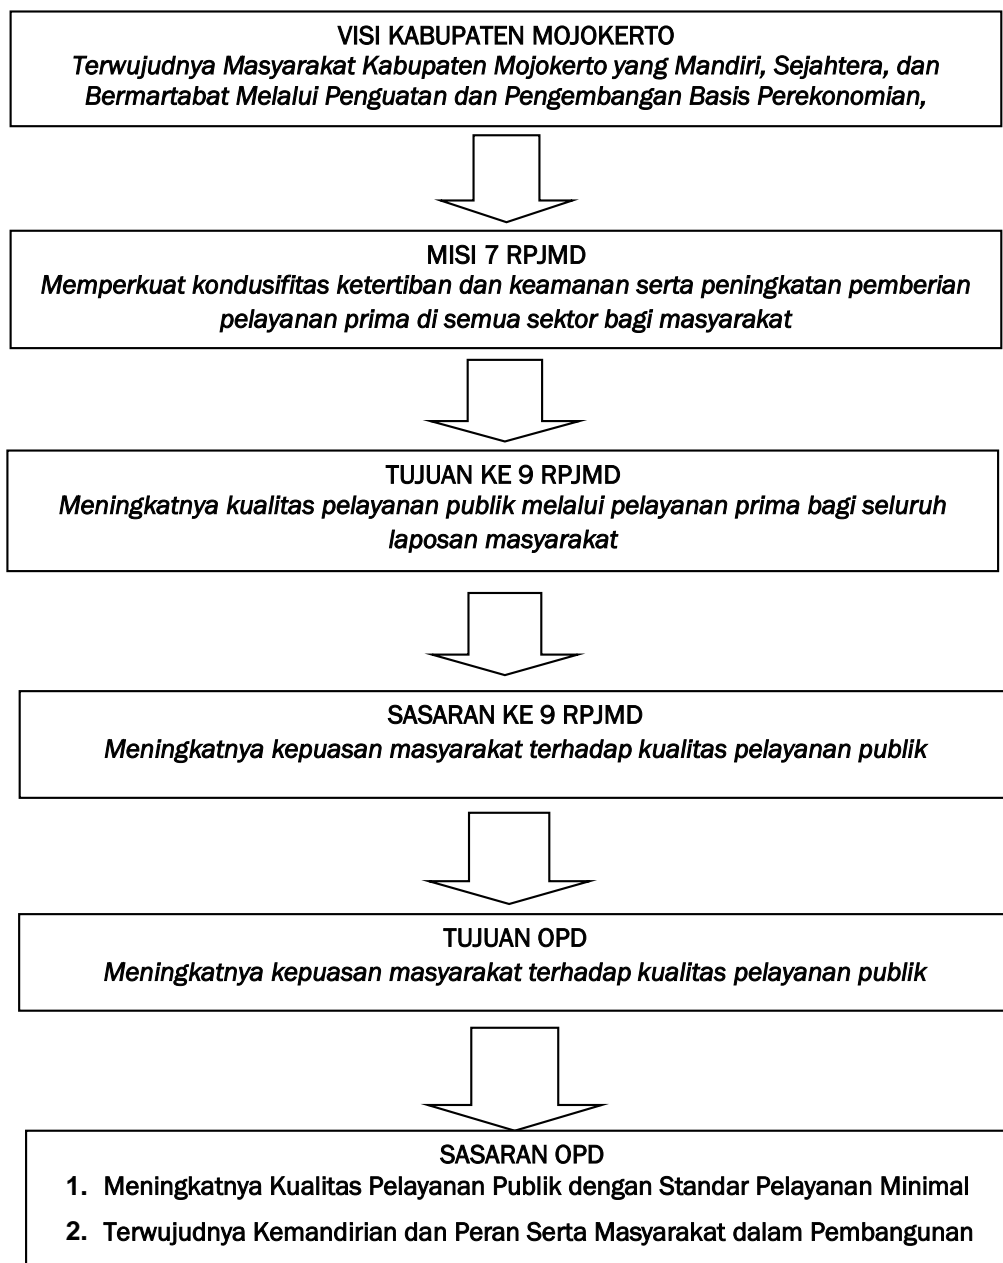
VISI KABUPATEN MOJOKERTO
*Terwujudnya Masyarakat Kabupaten Mojokerto yang Mandiri, Sejahtera, dan Bermartabat Melalui Penguatan dan Pengembangan Basis Perekonomian,*

MISI 7 RPJMD
*Memperkuat kondusifitas ketertiban dan keamanan serta peningkatan pemberian pelayanan prima di semua sektor bagi masyarakat*

TUJUAN KE 9 RPJMD
*Meningkatnya kualitas pelayanan publik melalui pelayanan prima bagi seluruh laposan masyarakat*

SASARAN KE 9 RPJMD
*Meningkatnya kepuasan masyarakat terhadap kualitas pelayanan publik*

TUJUAN OPD
*Meningkatnya kepuasan masyarakat terhadap kualitas pelayanan publik*

SASARAN OPD
1. Meningkatnya Kualitas Pelayanan Publik dengan Standar Pelayanan Minimal
2. Terwujudnya Kemandirian dan Peran Serta Masyarakat dalam Pembangunan